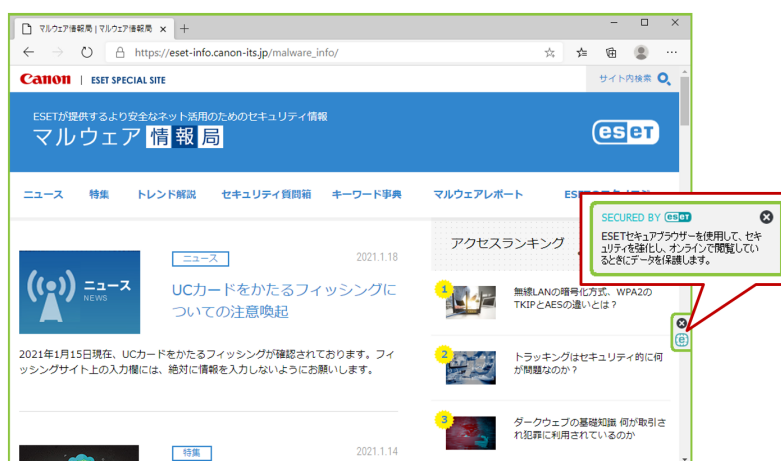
マルウェア情報局 | マルウェア情報局 ×
+
https://eset-info.canon-its.jp/malware_info/

Canon | ESET SPECIAL SITE
サイト内検索

ESETが提供するより安全なネット活用のためのセキュリティ情報
マルウェア情報局
ESET

ニュース
特集
トレンド解説
セキュリティ質問箱
キーワード事典
マルウェアレポート
ESE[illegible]

SECURED BY ESET
ESETセキュアブラウザーを使用して、セキュリティを強化し、オンラインで閲覧しているときにデータを保護します。

ニュース NEWS
ニュース
2021.1.18
UCカードをかたるフィッシングについての注意喚起

2021年1月15日現在、UCカードをかたるフィッシングが確認されております。フィッシングサイト上の入力欄には、絶対に情報を入力しないようにお願いします。

アクセスランキング
1 無線LANの暗号化方式、WPA2のTKIPとAESの違いとは？
2 トラッキングはセキュリティ的に何が問題なのか？
3 ダークウェブの基礎知識 何が取引され犯罪に利用されているのか

特集
2021.1.14